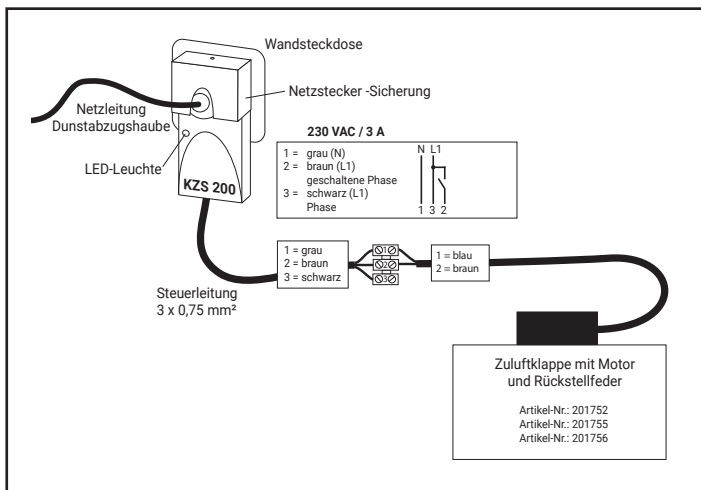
Wandsteckdose

Netzstecker -Sicherung

Netzleitung
Dunstabzugshaube

LED-Leuchte

KZS 200

230 VAC / 3 A

1 = grau (N)
2 = braun (L1)
geschaltene Phase
3 = schwarz (L1)
Phase

N L1

1 3 2

1 = grau
2 = braun
3 = schwarz

1 = blau
2 = braun

Steuerleitung
3 x 0,75 mm²

Zuluftklappe mit Motor
und Rückstellfeder

Artikel-Nr.: 201752
Artikel-Nr.: 201755
Artikel-Nr.: 201756